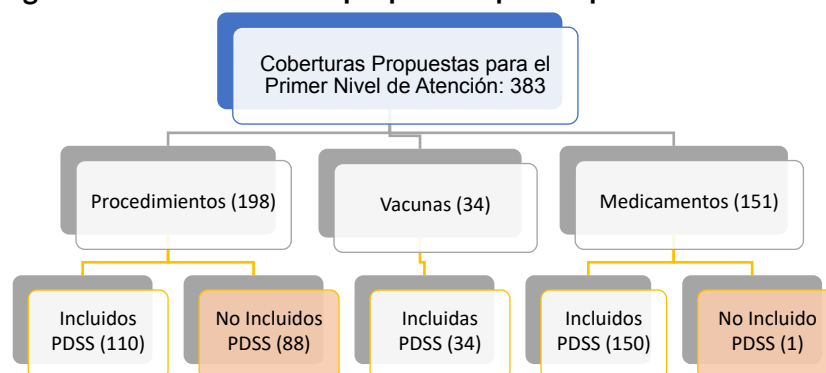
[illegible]

Coberturas Propuestas para el Primer Nivel de Atención: 383

Procedimientos (198)

Vacunas (34)

Medicamentos (151)

Incluidos PDSS (110)

No Incluidos PDSS (88)

Incluidas PDSS (34)

Incluidos PDSS (150)

No Incluido PDSS (1)